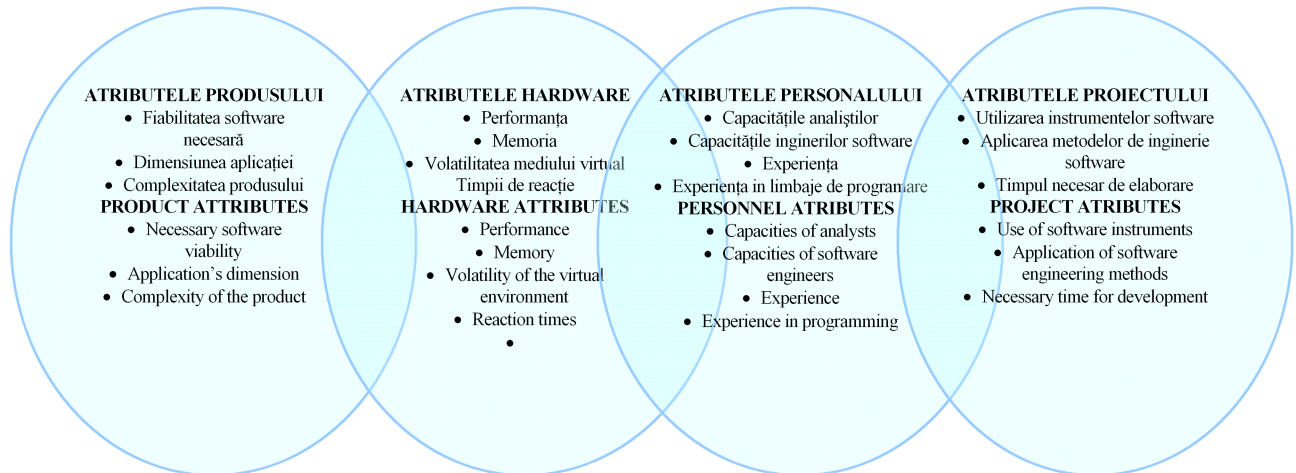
ATRIBUTELE PRODUSULUI
• Fiabilitatea software necesară
• Dimensiunea aplicației
• Complexitatea produsului
PRODUCT ATTRIBUTES
• Necessary software viability
• Application's dimension
• Complexity of the product

ATRIBUTELE HARDWARE
• Performanța
• Memoria
• Volatilitatea mediului virtual
Timpii de reacție
HARDWARE ATTRIBUTES
• Performance
• Memory
• Volatility of the virtual environment
• Reaction times
•

ATRIBUTELE PERSONALULUI
• Capacitățile analiștilor
• Capacitățile inginerilor software
• Experiența
• Experiența in limbaje de programare
PERSONNEL ATRIBUTES
• Capacities of analysts
• Capacities of software engineers
• Experience
• Experience in programming

ATRIBUTELE PROIECTULUI
• Utilizarea instrumentelor software
• Aplicarea metodelor de inginerie software
• Timpul necesar de elaborare
PROJECT ATRIBUTES
• Use of software instruments
• Application of software engineering methods
• Necessary time for development